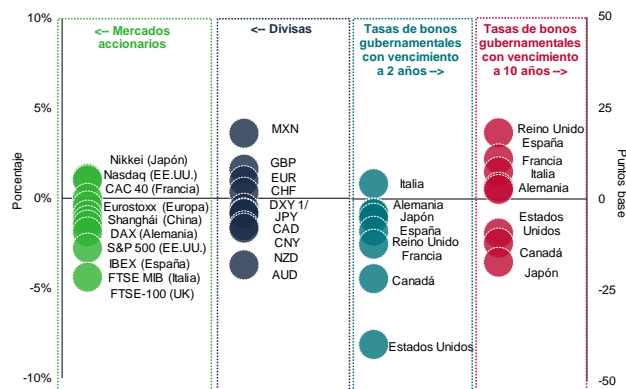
10%
5%
0%
-5%
-10%
Porcentaje

<-- Mercados accionarios
Nikkei (Japón)
Nasdaq (EE.UU.)
CAC 40 (Francia)
Eurostoxx (Europa)
Shanghái (China)
DAX (Alemania)
S&P 500 (EE.UU.)
IBEX (España)
FTSE MIB (Italia)
FTSE-100 (UK)

<-- Divisas
MXN
GBP
EUR
CHF
DXY 1/
JPY
CAD
CNY
NZD
AUD

Tasas de bonos gubernamentales con vencimiento a 2 años -->
Italia
Alemania
Japón
España
Reino Unido
Francia
Canadá
Estados Unidos

Tasas de bonos gubernamentales con vencimiento a 10 años -->
Reino Unido
España
Francia
Italia
Alemania
Estados Unidos
Canadá
Japón

50
25
0
-25
-50
Puntos base